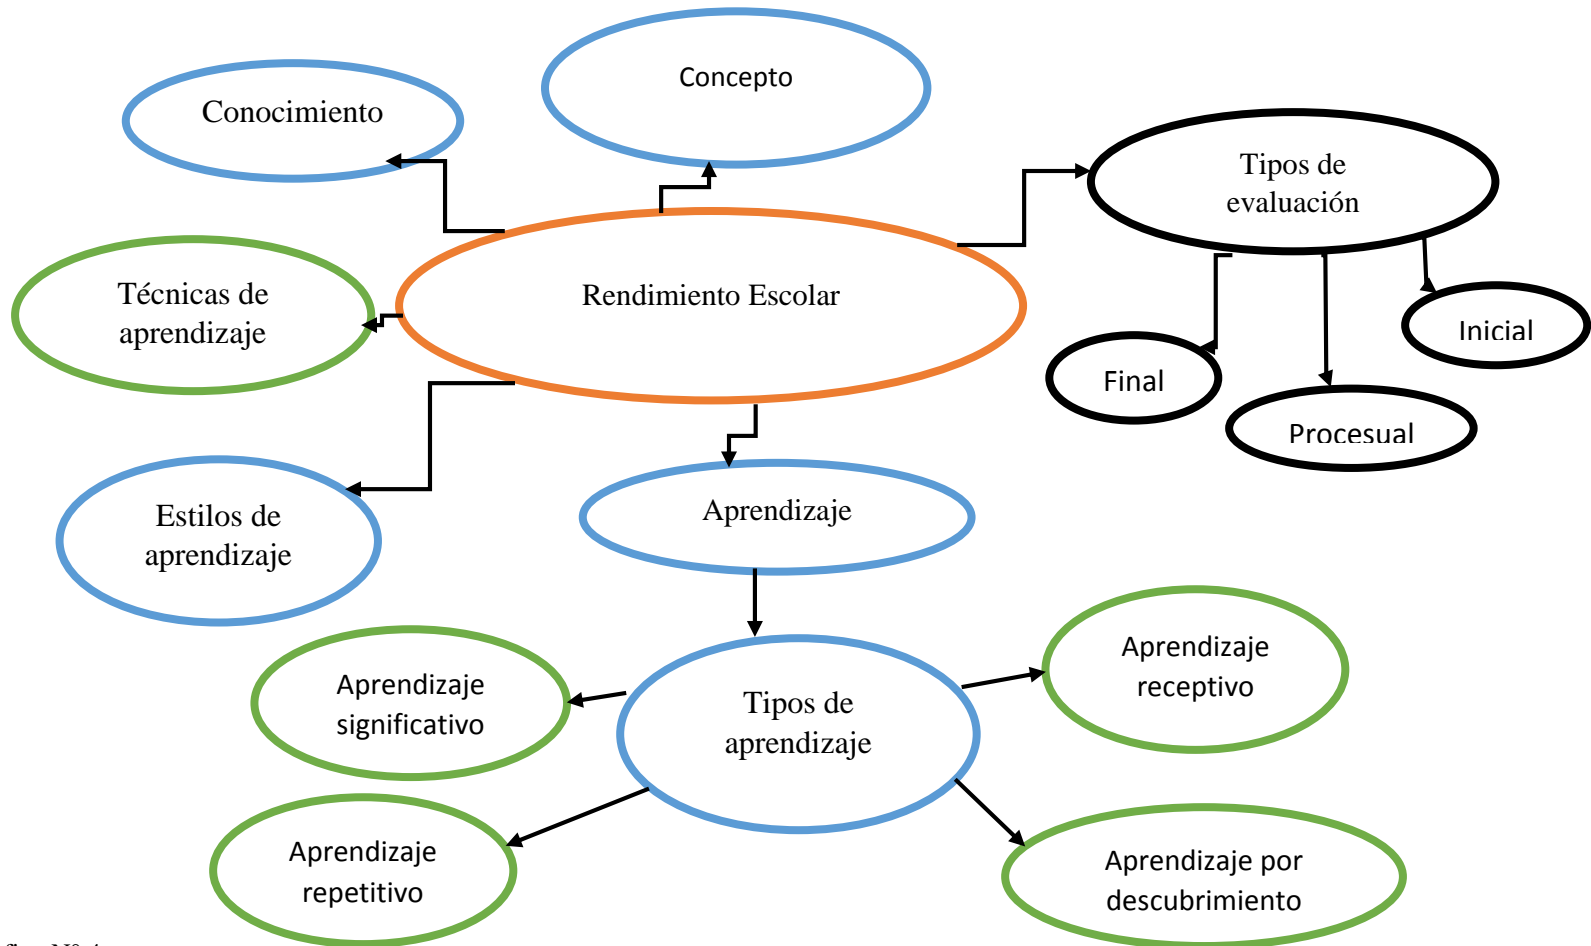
Concepto

Conocimiento

Tipos de evaluación

Técnicas de aprendizaje

Rendimiento Escolar

Inicial

Final

Procesual

Estilos de aprendizaje

Aprendizaje

Aprendizaje significativo

Tipos de aprendizaje

Aprendizaje receptivo

Aprendizaje repetitivo

Aprendizaje por descubrimiento

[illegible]